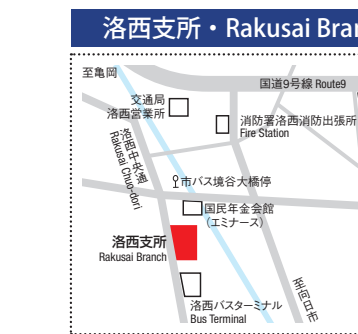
洛西支所・Rakusai Bran

至亀岡

国道9号線 Route9

交通局
洛西営業所

消防署洛西消防出張所
Fire Station

洛西中央通
Rakusai Chuo-dori

市バス境谷大橋停

国民年金会館
（エミナース）

洛西支所
Rakusai Branch

洛西バスターミナル
Bus Terminal

至向日市